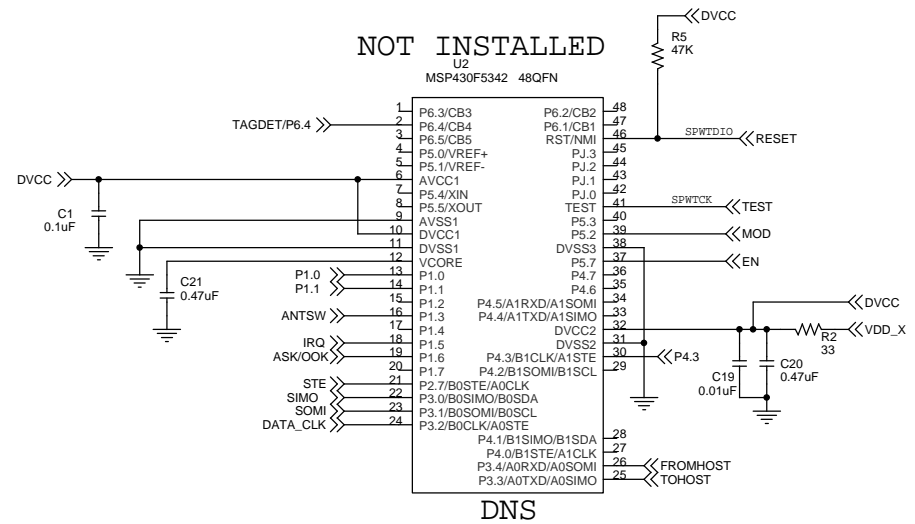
NOT INSTALLED
U2
MSP430F5342 48QFN

DVCC
R5
47K

TAGDET/P6.4
DVCC
C1
0.1uF
C21
0.47uF
P1.0
P1.1
ANTSW
IRQ
ASK/OOK
STE
SIMO
SOMI
DATA_CLK

1 P6.3/CB3
2 P6.4/CB4
3 P6.5/CB5
4 P5.0/VREF+
5 P5.1/VREF-
6 AVCC1
7 P5.4/XIN
8 P5.5/XOUT
9 AVSS1
10 DVCC1
11 DVSS1
12 VCORE
13 P1.0
14 P1.1
15 P1.2
16 P1.3
17 P1.4
18 P1.5
19 P1.6
20 P1.7
21 P2.7/B0STE/A0CLK
22 P3.0/B0SIMO/B0SDA
23 P3.1/B0SOMI/B0SCL
24 P3.2/B0CLK/A0STE

48 P6.2/CB2
47 P6.1/CB1
46 RST/NMI
45 PJ.3
44 PJ.2
43 PJ.1
42 PJ.0
41 TEST
40 P5.3
39 P5.2
38 DVSS3
37 P5.7
36 P4.7
35 P4.6
34 P4.5/A1RXD/A1SOMI
33 P4.4/A1TXD/A1SIMO
32 DVCC2
31 DVSS2
30 P4.3/B1CLK/A1STE
29 P4.2/B1SOMI/B1SCL
28 P4.1/B1SIMO/B1SDA
27 P4.0/B1STE/A1CLK
26 P3.4/A0RXD/A0SOMI
25 P3.3/A0TXD/A0SIMO

SPWTDIO
RESET
SPWTCK
TEST
MOD
EN
DVCC
R2
33
VDD_X
P4.3
C19
0.01uF
C20
0.47uF
FROMHOST
TOHOST

DNS